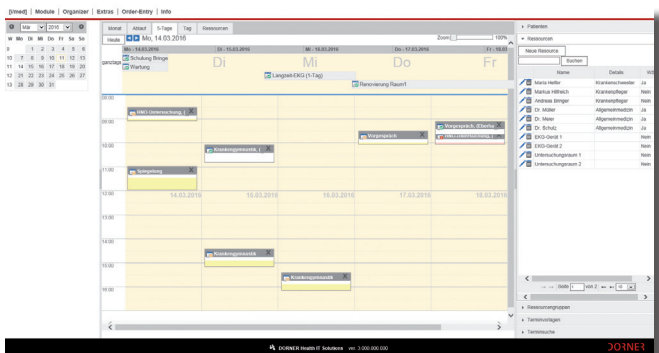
[i/med] | Module | Organizer | Extras | Order-Entry | Info

Mär 2016

| W | Mo | Di | Mi | Do | Fr | Sa | So |
|---|---|---|---|---|---|---|---|
| 9 | | 1 | 2 | 3 | 4 | 5 | 6 |
| 10 | 7 | 8 | 9 | 10 | 11 | 12 | 13 |
| 11 | 14 | 15 | 16 | 17 | 18 | 19 | 20 |
| 12 | 21 | 22 | 23 | 24 | 25 | 26 | 27 |
| 13 | 28 | 29 | 30 | 31 | | | |

Monat Ablauf 5-Tage Tag Ressourcen

Heute Mo, 14.03.2016

Zoom 100%

Mo - 14.03.2016 Di - 15.03.2016 Mi - 16.03.2016 Do - 17.03.2016 Fr - 18.03

ganztags Schulung Bringe Wartung

Di Mi Do Fr

Langzeit-EKG (1-Tag)

Renovierung Raum1

08:00 HNO Untersuchung

09:00 Vorgespräch Vorgespräch (Oberfla

10:00 Krankengymnastik

11:00 Spiegelung

12:00 14.03.2016 15.03.2016 16.03.2016 17.03.2016 18.03.2016

13:00

14:00

15:00 Krankengymnastik

Krankengymnastik

16:00

Patienten

Ressourcen

Neue Ressource

Suchen

| Name | Details | Vo |
|---|---|---|
| Maria Heller | Krankenschwester | Ja |
| Markus Hillreich | Krankenpfleger | Nein |
| Andreas Bringer | Krankenpfleger | Nein |
| Dr. Müller | Allgemeinmedizin | Ja |
| Dr. Meier | Allgemeinmedizin | Ja |
| Dr. Schulz | Allgemeinmedizin | Ja |
| EKG-Gerät 1 | | Nein |
| EKG-Gerät 2 | | Nein |
| Untersuchungsraum 1 | | Nein |
| Untersuchungsraum 2 | | Nein |

Seite 1 von 2 10

Ressourcengruppen

Terminvorlagen

Terminsuche

DORNER Health IT Solutions ver. 3.000.000.000

DORNER